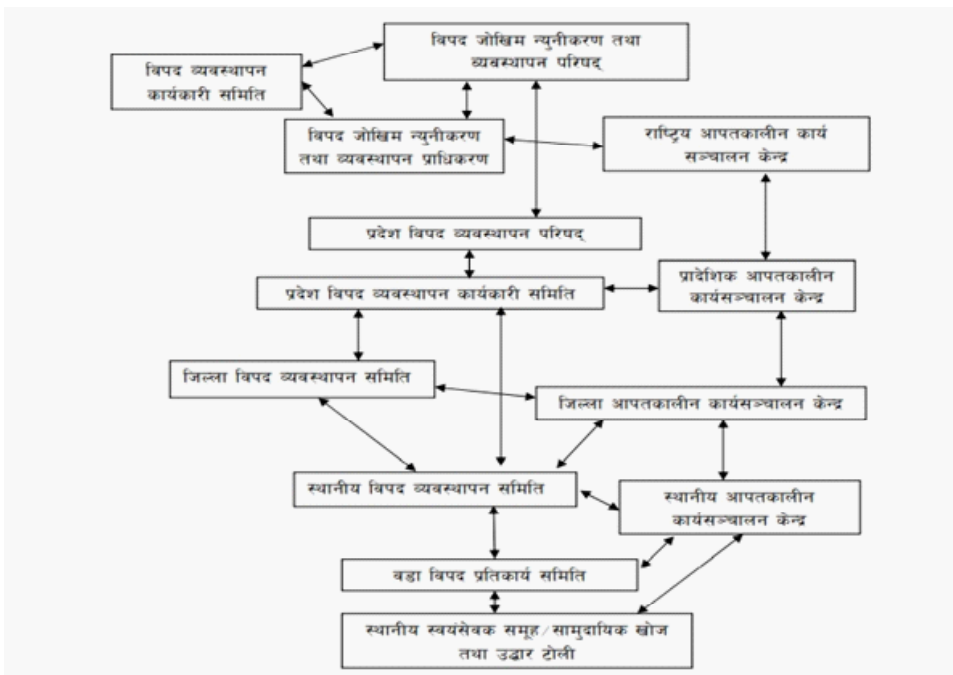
विपद जोखिम न्यूनीकरण तथा व्यवस्थापन परिषद्

विपद व्यवस्थापन कार्यकारी समिति

विपद जोखिम न्यूनीकरण तथा व्यवस्थापन प्राधिकरण

राष्ट्रिय आपतकालीन कार्य सञ्चालन केन्द्र

प्रदेश विपद व्यवस्थापन परिषद्

प्रदेश विपद व्यवस्थापन कार्यकारी समिति

प्रादेशिक आपतकालीन कार्यसञ्चालन केन्द्र

जिल्ला विपद व्यवस्थापन समिति

जिल्ला आपतकालीन कार्यसञ्चालन केन्द्र

स्थानीय विपद व्यवस्थापन समिति

स्थानीय आपतकालीन कार्यसञ्चालन केन्द्र

वडा विपद प्रतिकार्य समिति

स्थानीय स्वयंसेवक समूह/सामुदायिक खोज तथा उद्धार टोली